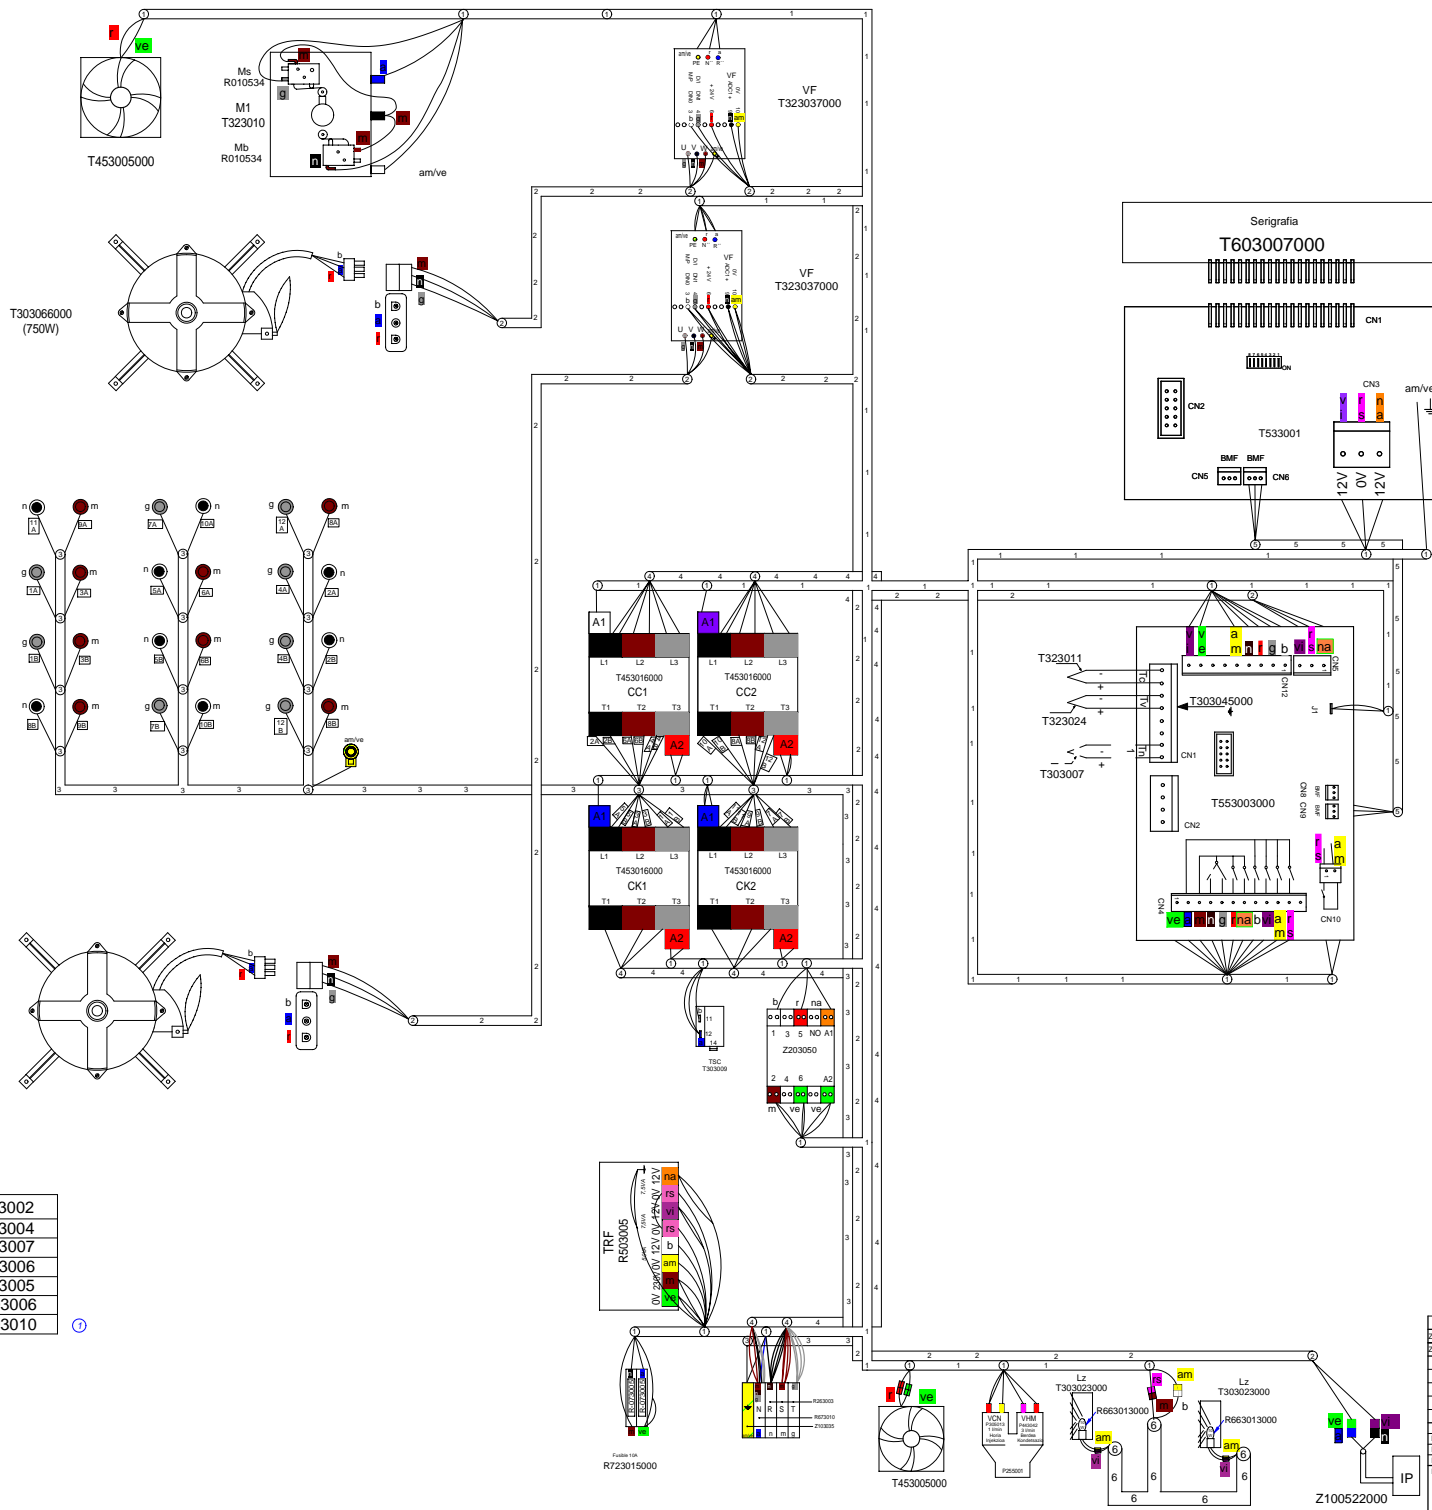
r ve
T453005000
Ms R010534
M1 T323010
Mb R010534
g
n
am/ve
VF T323037000
VF T323037000
T303066000 (750W)
b
b
Serigrafia
T603007000
CN1
CN2
T533001
CN3
am/ve
BMF BMF
CN5 CN6
12V 0V 12V
A1
L1 L2 L3
T453016000
CC1
T1 T2 T3
A2
A1
T453016000
CC2
A2
A1
T453016000
CK1
A2
A1
T453016000
CK2
A2
T323011
T323024
T303007
T303045000
CN1
CN12
J1
T553003000
CN2
CN8 CN9
CN4
CN10
ve n g na b a m r s
b r na
1 3 5 NO A1
Z203050
2 4 6 A2
m ve ve
TSC T303009
TRF R503005
na rs vi rs b am ve
0V 230V 0V 12V 0V 12V 0V 12V
3002
3004
3007
3006
3005
3006
3010
R723015000
N R S T
R263003
R673010
Z103035
r ve
T453005000
VCN
VHM
P255001
Lz T303023000
R663013000
Lz T303023000
R663013000
am
ve vi n
IP
Z100522000